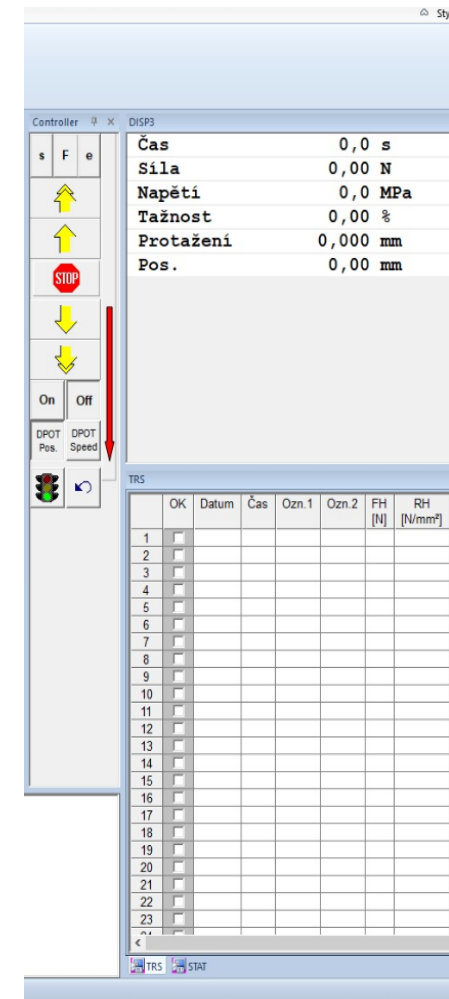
Sty

Controller

s F e

STOP

On Off

DPOT Pos. DPOT Speed

DISP3

| | | |
|---|---|---|
| Čas | 0,0 | s |
| Síla | 0,00 | N |
| Napětí | 0,0 | MPa |
| Tažnost | 0,00 | % |
| Protažení | 0,000 | mm |
| Pos. | 0,00 | mm |

TRS

| | OK | Datum | Čas | Ozn.1 | Ozn.2 | FH [N] | RH [N/mm²] |
|---|---|---|---|---|---|---|---|
| 1 | | | | | | | |
| 2 | | | | | | | |
| 3 | | | | | | | |
| 4 | | | | | | | |
| 5 | | | | | | | |
| 6 | | | | | | | |
| 7 | | | | | | | |
| 8 | | | | | | | |
| 9 | | | | | | | |
| 10 | | | | | | | |
| 11 | | | | | | | |
| 12 | | | | | | | |
| 13 | | | | | | | |
| 14 | | | | | | | |
| 15 | | | | | | | |
| 16 | | | | | | | |
| 17 | | | | | | | |
| 18 | | | | | | | |
| 19 | | | | | | | |
| 20 | | | | | | | |
| 21 | | | | | | | |
| 22 | | | | | | | |
| 23 | | | | | | | |

TRS STAT